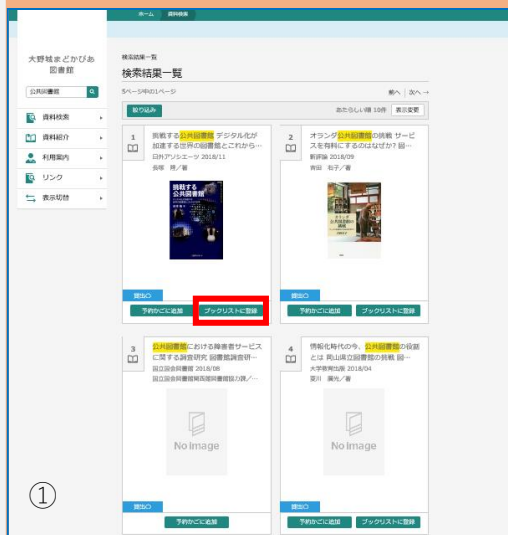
ホーム　資料検索

大野城まどかぴあ図書館

公共図書館

資料検索

資料紹介

利用案内

リンク

表示切替

検索結果一覧

検索結果一覧

5ページ中の1ページ

絞り込み

あたりしい順 10件　表示変更

前へ | 次へ →

1

挑戦する公共図書館 デジタル化が加速する世界の図書館とこれから…

日外アソシエーツ 2018/11

長塚　隆／著

挑戦する公共図書館

貸出〇

予約かごに追加

ブックリストに登録

2

オランダ公共図書館の挑戦 サービスを有料にするのはなぜか? 吉…

新評論 2018/09

吉田　右子／著

オランダ公共図書館の挑戦

貸出〇

予約かごに追加

ブックリストに登録

3

公共図書館における障害者サービスに関する調査研究 図書館調査研…

国立国会図書館 2018/08

国立国会図書館関西館図書館協力課／…

No Image

貸出〇

予約かごに追加

4

情報化時代の今、公共図書館の役割とは 岡山県立図書館の挑戦 図…

大学教育出版 2018/04

菱川　廣光／著

No Image

貸出〇

予約かごに追加

ブックリストに登録

①